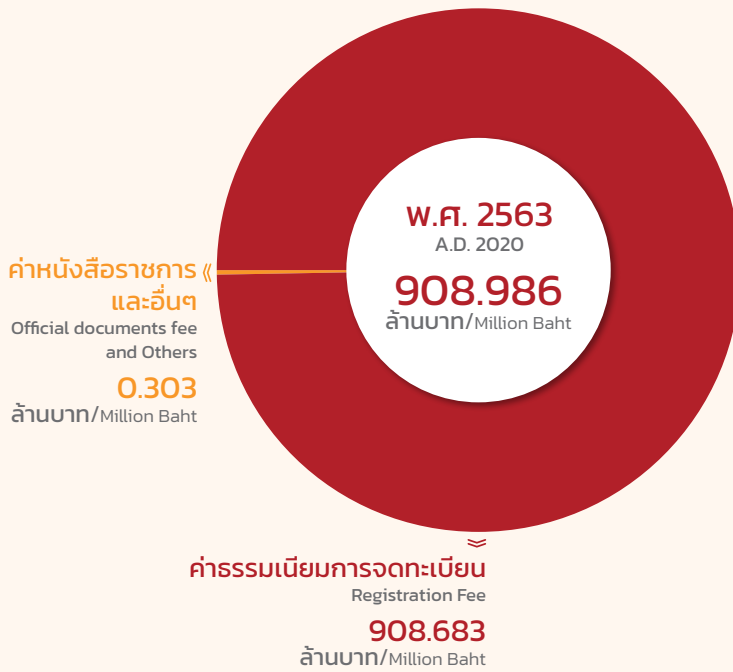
พ.ศ. 2563
A.D. 2020
908.986
ล้านบาท/Million Baht

ค่าหนังสือราชการ และอื่นๆ
Official documents fee and Others
0.303
ล้านบาท/Million Baht

ค่าธรรมเนียมการจดทะเบียน
Registration Fee
908.683
ล้านบาท/Million Baht